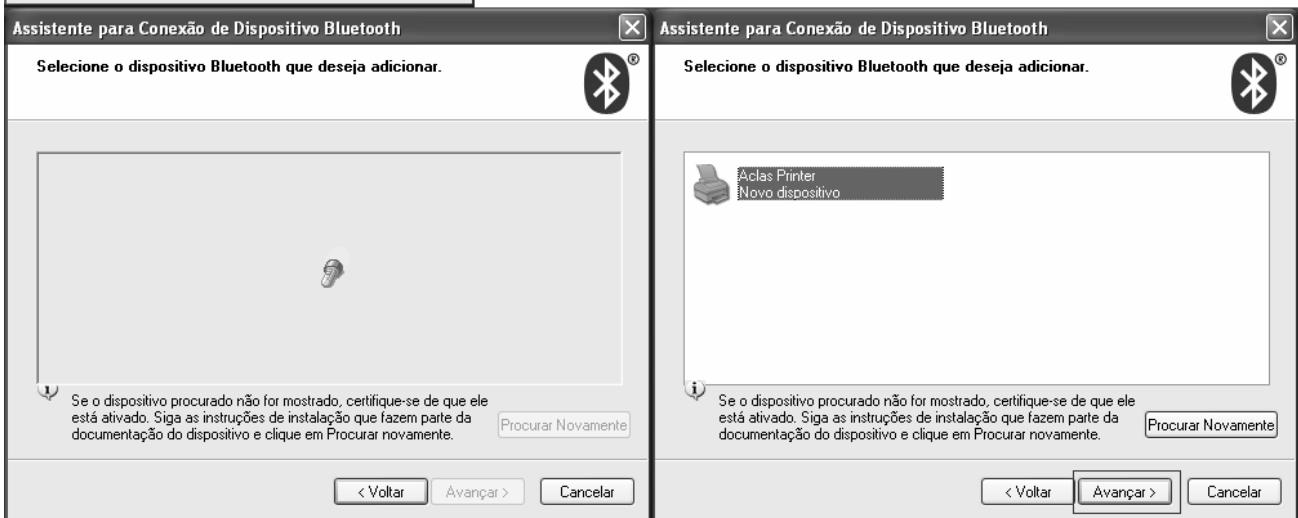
Assistente para Conexão de Dispositivo Bluetooth

Selecione o dispositivo Bluetooth que deseja adicionar.

Se o dispositivo procurado não for mostrado, certifique-se de que ele está ativado. Siga as instruções de instalação que fazem parte da documentação do dispositivo e clique em Procurar novamente.

Procurar Novamente

< Voltar Avançar > Cancelar

Assistente para Conexão de Dispositivo Bluetooth

Selecione o dispositivo Bluetooth que deseja adicionar.

Aclas Printer
Novo dispositivo

Se o dispositivo procurado não for mostrado, certifique-se de que ele está ativado. Siga as instruções de instalação que fazem parte da documentação do dispositivo e clique em Procurar novamente.

Procurar Novamente

< Voltar Avançar > Cancelar